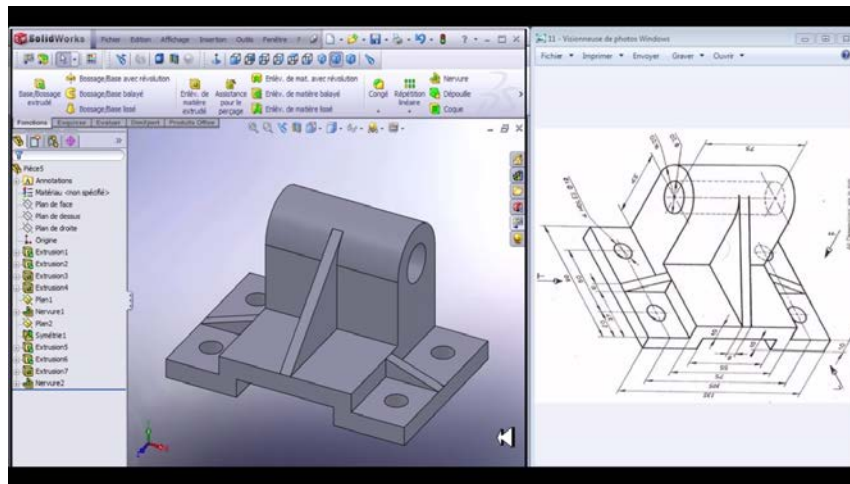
SolidWorks Fichier Edition Affichage Insertion Outils Fenêtre ?

Bossage/Base extrudé
Bossage/Base avec révolution
Bossage/Base balayé
Bossage/Base lissé
Enlèv. de matière extrudé
Assistance pour le perçage
Enlèv. de mat. avec révolution
Enlèv. de matière balayé
Enlèv. de matière lissé
Congé
Répétition linéaire
Nervure
Dépouille
Coque

Fonctions Esquisse Evaluer DimXpert Produits Office

Pièce5
Annotations
Matériau <non spécifié>
Plan de face
Plan de dessus
Plan de droite
Origine
Extrusion1
Extrusion2
Extrusion3
Extrusion4
Plan1
Nervure1
Plan2
Symétrie1
Extrusion5
Extrusion6
Extrusion7
Nervure2

11 - Visionneuse de photos Windows
Fichier Imprimer Envoyer Graver Ouvrir

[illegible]